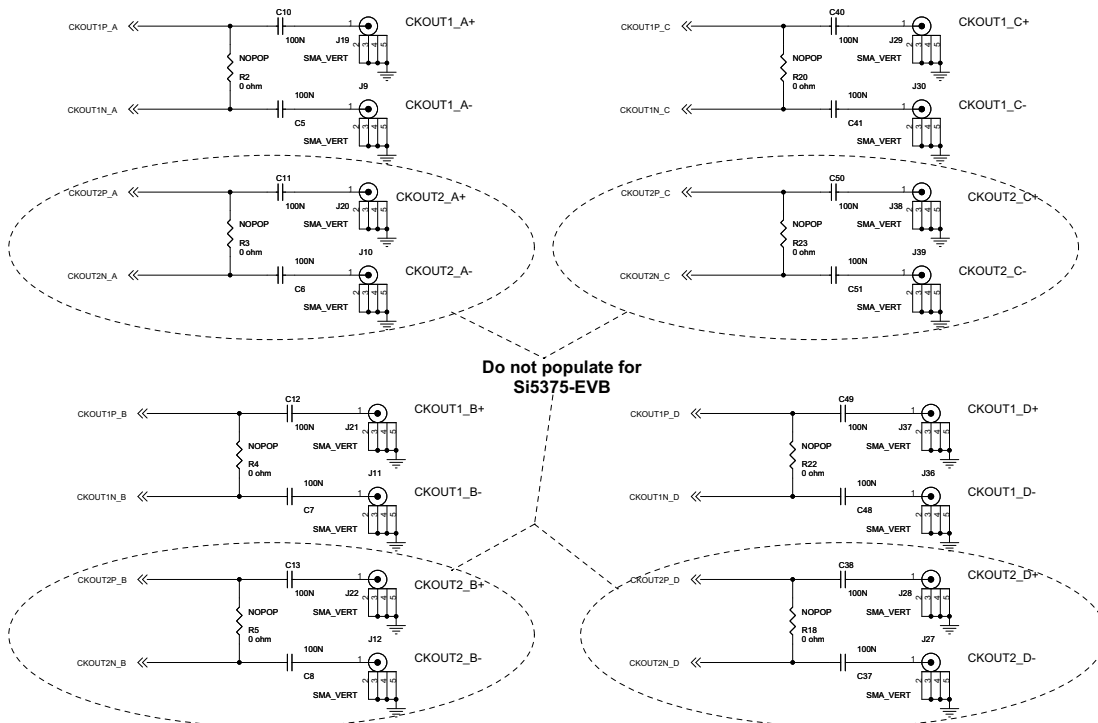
CKOUT1P_A
C10
100N
1
J19
CKOUT1_A+
2 3 4 5
SMA_VERT
NOPOP
R2
0 ohm
J9
CKOUT1N_A
100N
C5
1
CKOUT1_A-
2 3 4 5
SMA_VERT

CKOUT2P_A
C11
100N
1
J20
CKOUT2_A+
2 3 4 5
SMA_VERT
NOPOP
R3
0 ohm
J10
CKOUT2N_A
100N
C6
1
CKOUT2_A-
2 3 4 5
SMA_VERT

CKOUT1P_C
C40
100N
1
J29
CKOUT1_C+
2 3 4 5
SMA_VERT
NOPOP
R20
0 ohm
J30
CKOUT1N_C
100N
C41
1
CKOUT1_C-
2 3 4 5
SMA_VERT

CKOUT2P_C
C50
100N
1
J38
CKOUT2_C+
2 3 4 5
SMA_VERT
NOPOP
R23
0 ohm
J39
CKOUT2N_C
100N
C51
1
CKOUT2_C-
2 3 4 5
SMA_VERT

Do not populate for Si5375-EVB

CKOUT1P_B
C12
100N
1
J21
CKOUT1_B+
2 3 4 5
SMA_VERT
NOPOP
R4
0 ohm
J11
CKOUT1N_B
100N
C7
1
CKOUT1_B-
2 3 4 5
SMA_VERT

CKOUT2P_B
C13
100N
1
J22
CKOUT2_B+
2 3 4 5
SMA_VERT
NOPOP
R5
0 ohm
J12
CKOUT2N_B
100N
C8
1
CKOUT2_B-
2 3 4 5
SMA_VERT

CKOUT1P_D
C49
100N
1
J37
CKOUT1_D+
2 3 4 5
SMA_VERT
NOPOP
R22
0 ohm
J36
CKOUT1N_D
100N
C48
1
CKOUT1_D-
2 3 4 5
SMA_VERT

CKOUT2P_D
C38
100N
1
J28
CKOUT2_D+
2 3 4 5
SMA_VERT
NOPOP
R18
0 ohm
J27
CKOUT2N_D
100N
C37
1
CKOUT2_D-
2 3 4 5
SMA_VERT